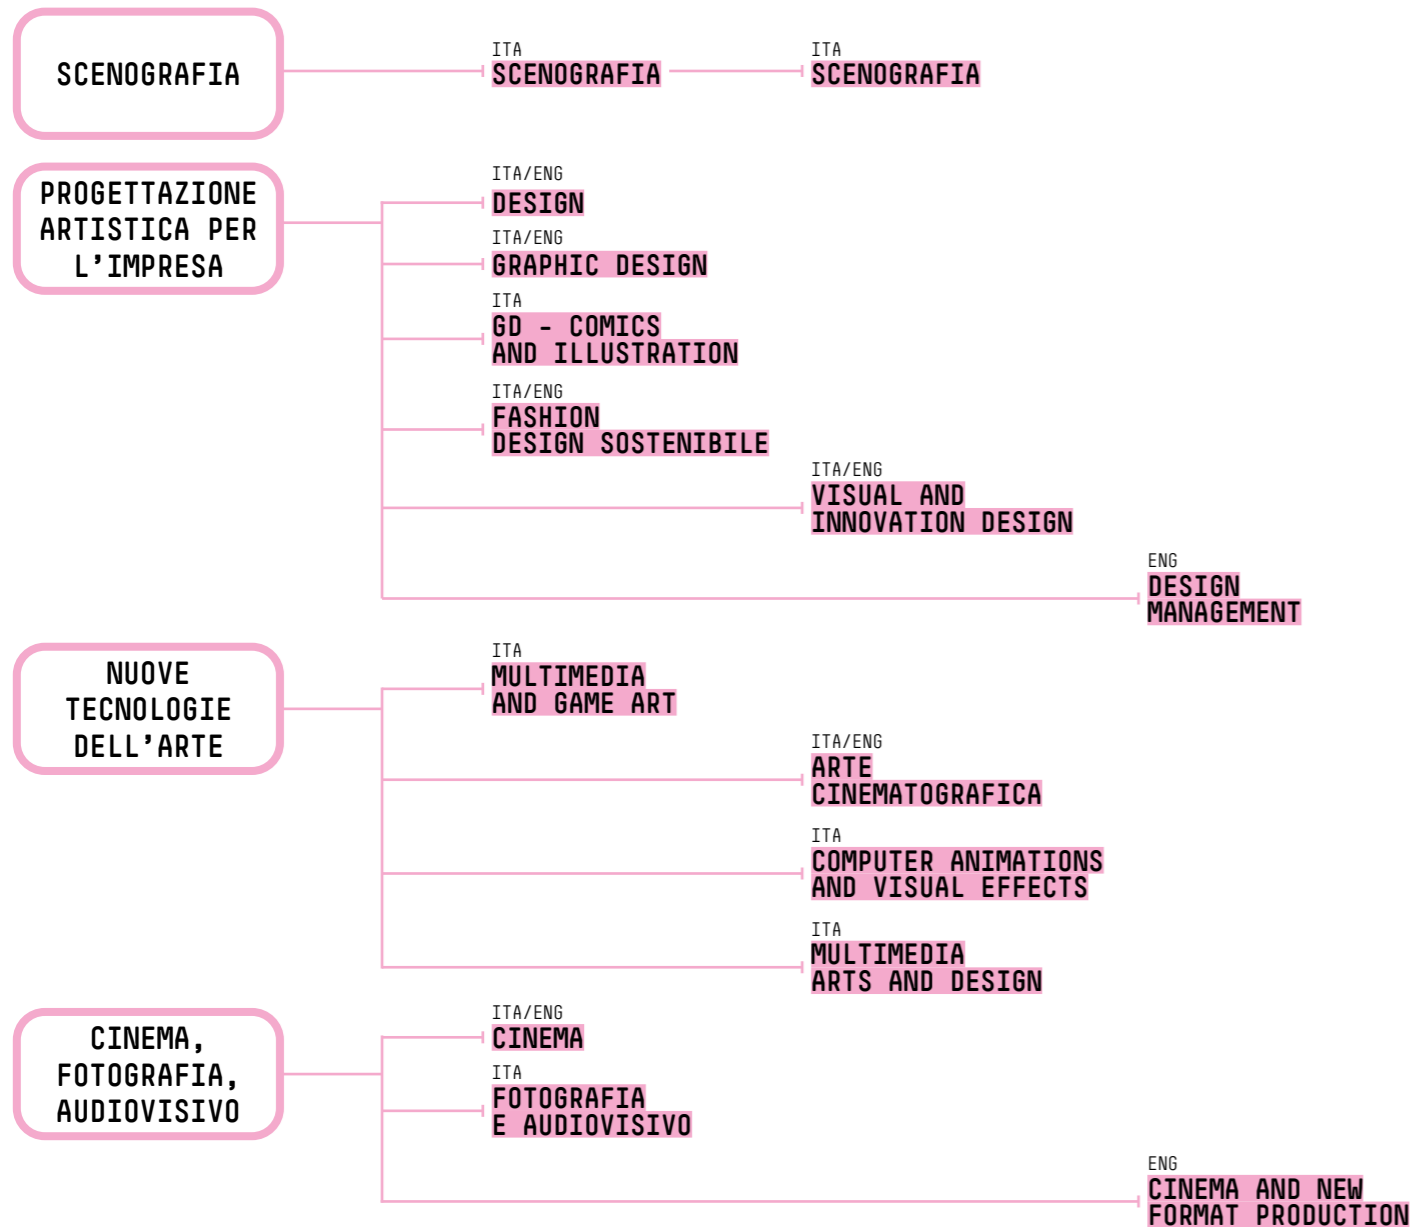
SCENOGRAFIA

ITA
SCENOGRAFIA

ITA
SCENOGRAFIA

PROGETTAZIONE ARTISTICA PER L'IMPRESA

ITA/ENG
DESIGN

ITA/ENG
GRAPHIC DESIGN

ITA
GD - COMICS AND ILLUSTRATION

ITA/ENG
FASHION DESIGN SOSTENIBILE

ITA/ENG
VISUAL AND INNOVATION DESIGN

ENG
DESIGN MANAGEMENT

NUOVE TECNOLOGIE DELL'ARTE

ITA
MULTIMEDIA AND GAME ART

ITA/ENG
ARTE CINEMATOGRAFICA

ITA
COMPUTER ANIMATIONS AND VISUAL EFFECTS

ITA
MULTIMEDIA ARTS AND DESIGN

CINEMA, FOTOGRAFIA, AUDIOVISIVO

ITA/ENG
CINEMA

ITA
FOTOGRAFIA E AUDIOVISIVO

ENG
CINEMA AND NEW FORMAT PRODUCTION